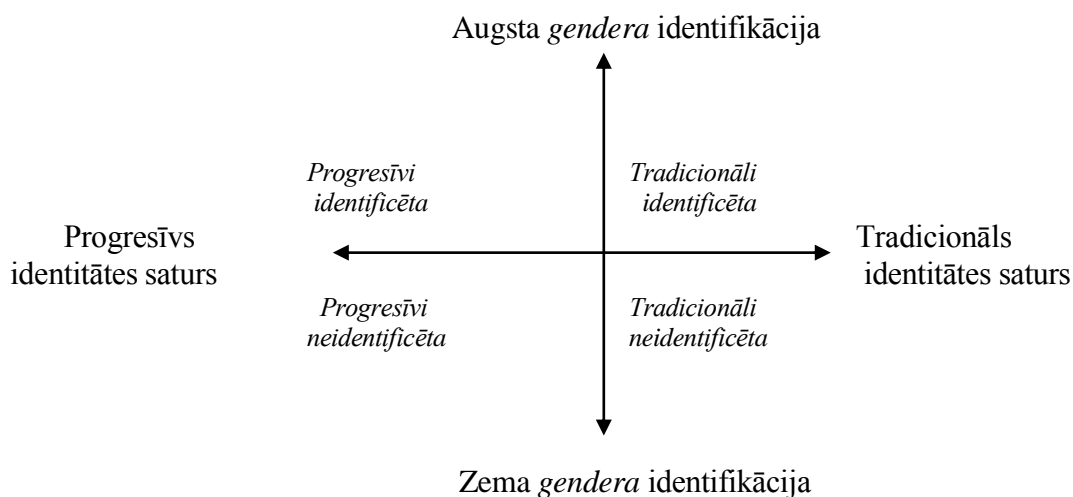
Augsta *gendera* identifikācija

*Progresīvi identificēta*

*Tradicionāli identificēta*

Progresīvs identitātes saturs

Tradicionāls identitātes saturs

*Progresīvi neidentificēta*

*Tradicionāli neidentificēta*

Zema *gendera* identifikācija